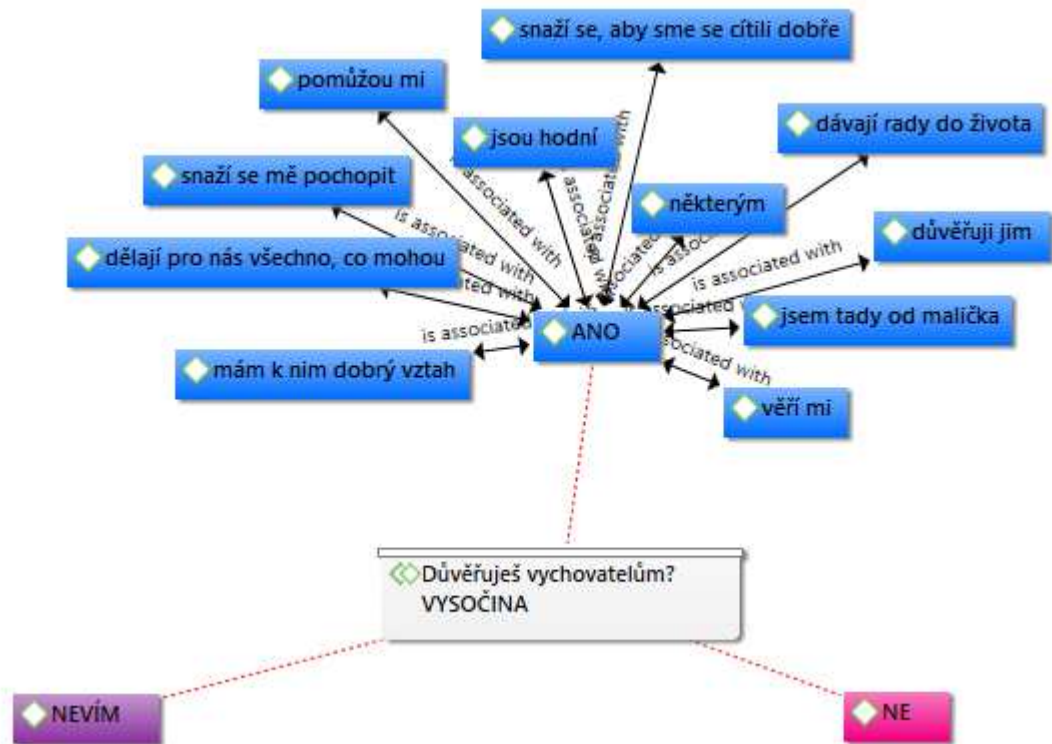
snaží se, aby sme se cítili dobře

pomůžou mi

dávají rady do života

jsou hodní

snaží se mě pochopit

některým

důvěřuji jim

dělají pro nás všechno, co mohou

jsem tady od malička

ANO

mám k nim dobrý vztah

věří mi

is associated with

is associated with

is associated with

is associated with

is associated with

is associated with

is associated with

is associated with

is associated with

is associated with

is associated with

Důvěřuješ vychovatelům?
VYSOČINA

NEVÍM

NE